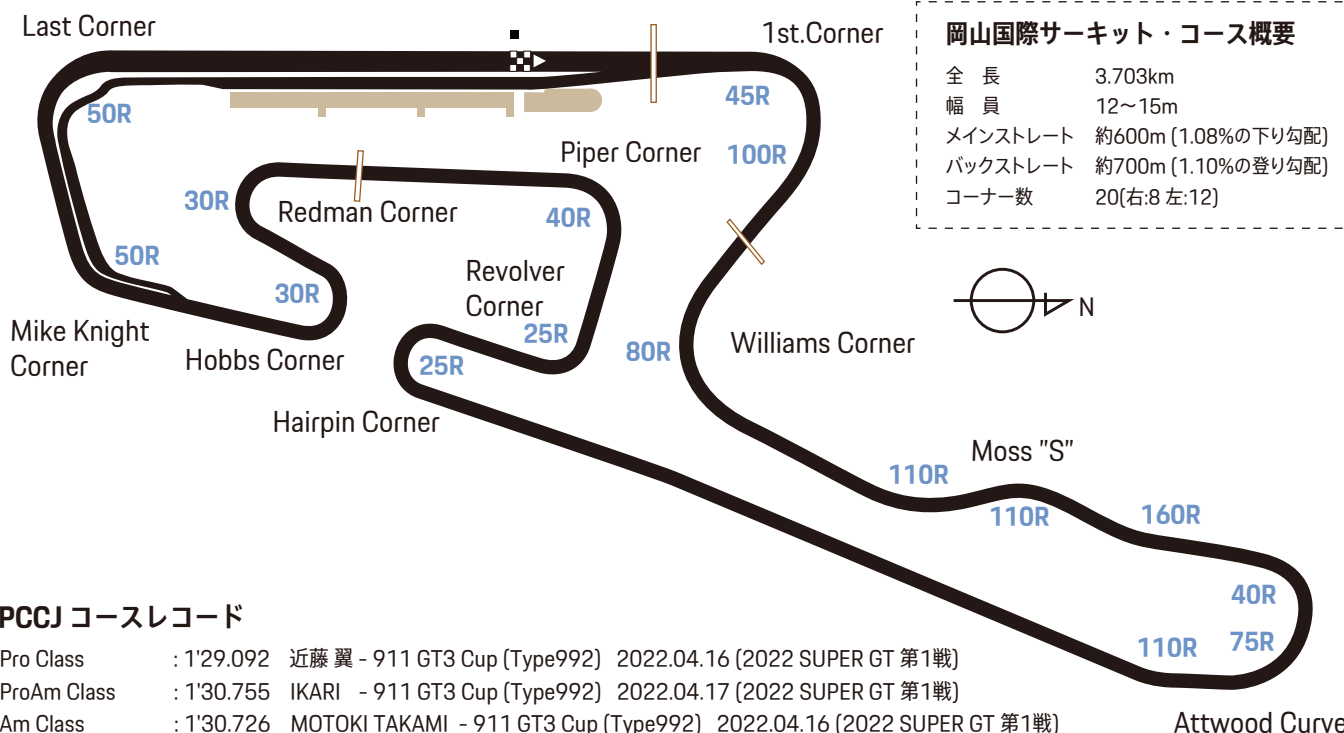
Last Corner

1st.Corner

岡山国際サーキット・コース概要

| 全　長 | 3.703km |
|---|---|
| 幅　員 | 12～15m |
| メインストレート | 約600m (1.08%の下り勾配) |
| バックストレート | 約700m (1.10%の登り勾配) |
| コーナー数 | 20(右:8 左:12) |

50R

45R

Piper Corner

100R

30R

Redman Corner

40R

50R

Revolver Corner

30R

25R

Mike Knight Corner

Hobbs Corner

25R

80R

Williams Corner

N

Hairpin Corner

Moss "S"

110R

110R

160R

40R

110R

75R

Attwood Curve

PCCJ コースレコード

Pro Class : 1'29.092 近藤 翼 - 911 GT3 Cup (Type992) 2022.04.16 (2022 SUPER GT 第1戦)

ProAm Class : 1'30.755 IKARI - 911 GT3 Cup (Type992) 2022.04.17 (2022 SUPER GT 第1戦)

Am Class : 1'30.726 MOTOKI TAKAMI - 911 GT3 Cup (Type992) 2022.04.16 (2022 SUPER GT 第1戦)